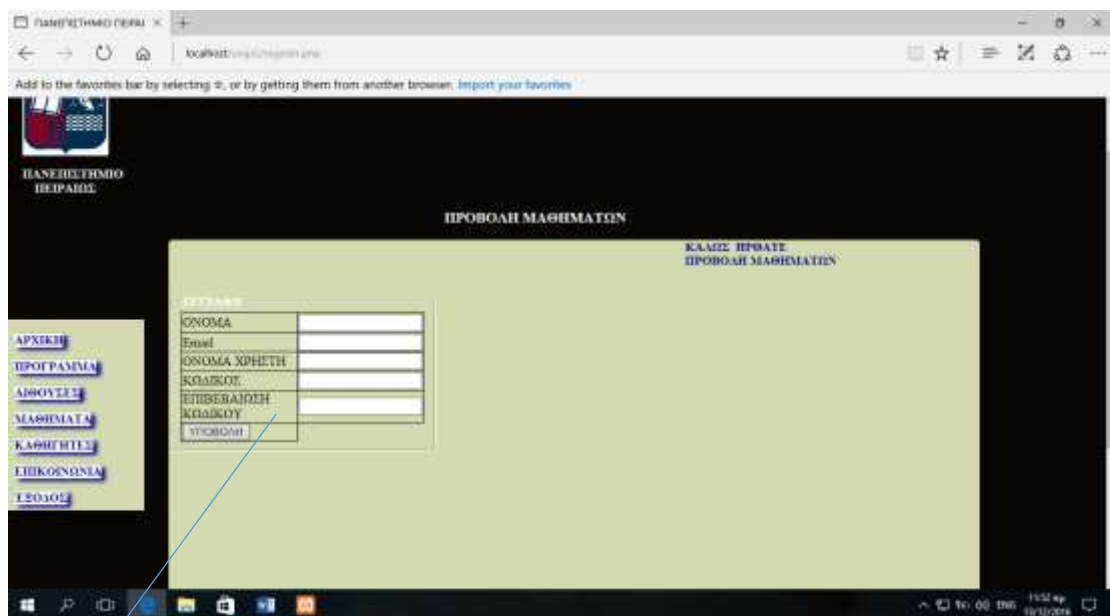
ΠΑΝΕΠΙΣΤΗΜΙΟ ΠΕΙΡΑΙ ×

localhost/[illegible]

Add to the favorites bar by selecting ☆, or by getting them from another browser. Import your favorites

ΠΑΝΕΠΙΣΤΗΜΙΟ ΠΕΙΡΑΙΩΣ

ΠΡΟΒΟΛΗ ΜΑΘΗΜΑΤΩΝ

ΚΑΛΩΣ ΗΡΘΑΤΕ
ΠΡΟΒΟΛΗ ΜΑΘΗΜΑΤΩΝ

ΕΓΓΡΑΦΗ

| ΟΝΟΜΑ | |
|---|---|
| Email | |
| ΟΝΟΜΑ ΧΡΗΣΤΗ | |
| ΚΩΔΙΚΟΣ | |
| ΕΠΙΒΕΒΑΙΩΣΗ ΚΩΔΙΚΟΥ | |
| ΥΠΟΒΟΛΗ | |

ΑΡΧΙΚΗ
ΠΡΟΓΡΑΜΜΑ
ΑΙΘΟΥΣΕΣ
ΜΑΘΗΜΑΤΑ
ΚΑΘΗΓΗΤΕΣ
ΕΠΙΚΟΙΝΩΝΙΑ
ΕΙΣΟΔΟΣ

ΕΝΓ 11:52 πμ 10/12/2016